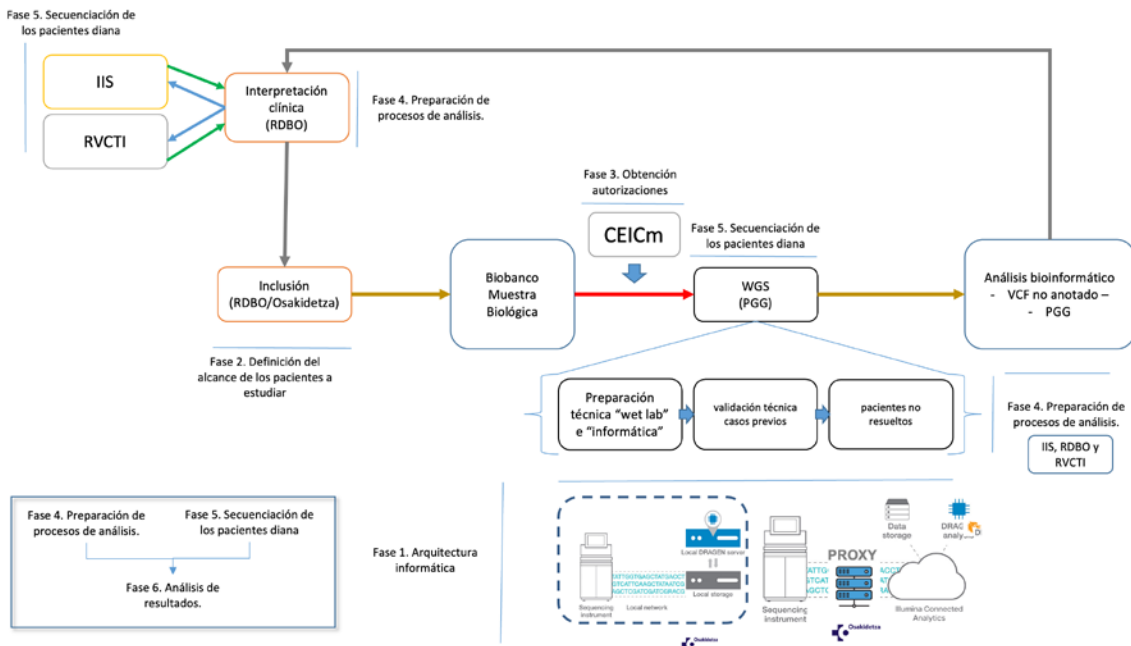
Fase 5. Secuenciación de los pacientes diana

IIS

RVCTI

Interpretación clínica (RDBO)

Fase 4. Preparación de procesos de análisis.

Fase 3. Obtención autorizaciones

CEICm

Fase 5. Secuenciación de los pacientes diana

Inclusión (RDBO/Osakidetza)

Biobanco Muestra Biológica

WGS (PGG)

Análisis bioinformático - VCF no anotado – - PGG

Fase 2. Definición del alcance de los pacientes a estudiar

Preparación técnica "wet lab" e "informática"

validación técnica casos previos

pacientes no resueltos

Fase 4. Preparación de procesos de análisis.

IIS, RDBO y RVCTI

Fase 4. Preparación de procesos de análisis.

Fase 5. Secuenciación de los pacientes diana

Fase 6. Análisis de resultados.

Fase 1. Arquitectura informática

Local DRAGEN server

Local storage

Sequencing instrument

Local network

Sequencing instrument

PROXY

Data storage

DRAG analy

Illumina Connected Analytics

Osakidetza

Osakidetza